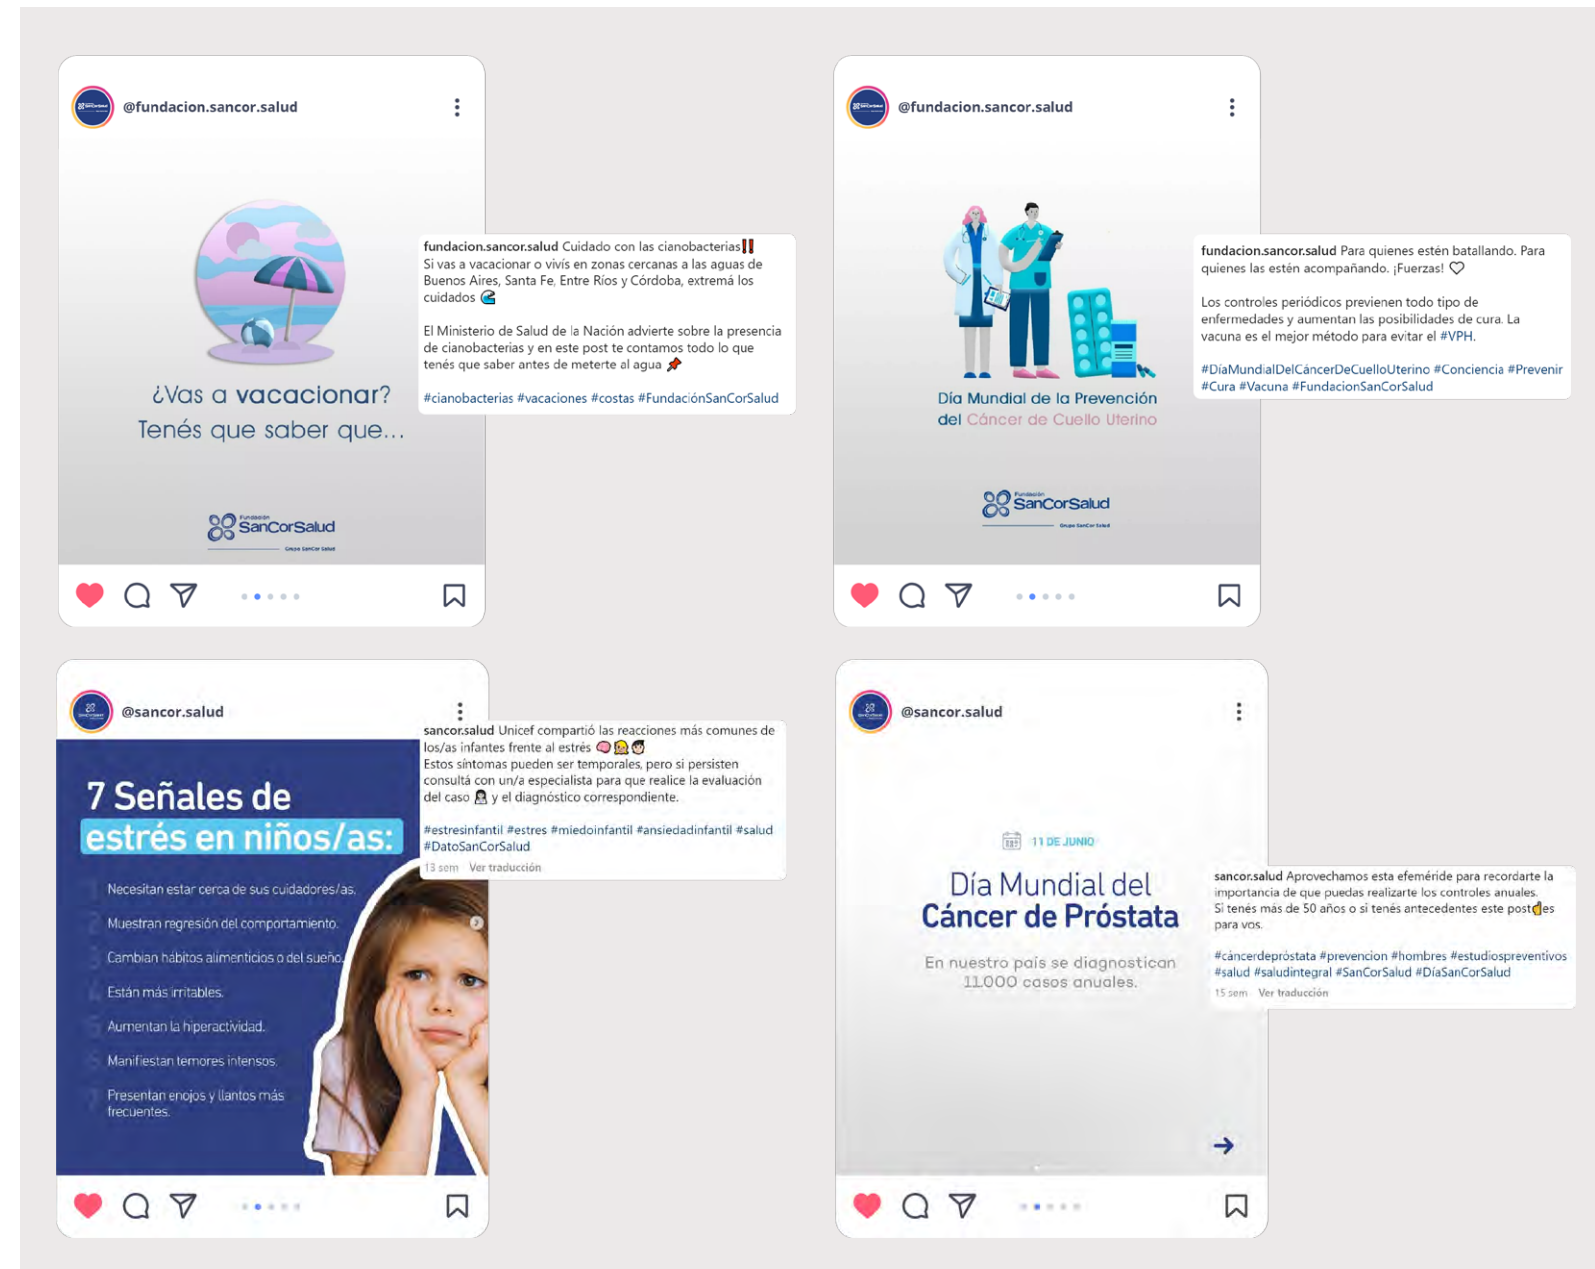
@fundacion.sancor.salud

¿Vas a vacacionar? Tenés que saber que...

Fundación SanCorSalud Grupo Sancor Salud

fundacion.sancor.salud Cuidado con las cianobacterias‼️ Si vas a vacacionar o vivís en zonas cercanas a las aguas de Buenos Aires, Santa Fe, Entre Ríos y Córdoba, extremá los cuidados 🌊

El Ministerio de Salud de la Nación advierte sobre la presencia de cianobacterias y en este post te contamos todo lo que tenés que saber antes de meterte al agua 📌

#cianobacterias #vacaciones #costas #FundaciónSanCorSalud

@fundacion.sancor.salud

Día Mundial de la Prevención del Cáncer de Cuello Uterino

Fundación SanCorSalud Grupo Sancor Salud

fundacion.sancor.salud Para quienes estén batallando. Para quienes las estén acompañando. ¡Fuerzas! 🤍

Los controles periódicos previenen todo tipo de enfermedades y aumentan las posibilidades de cura. La vacuna es el mejor método para evitar el #VPH.

#DíaMundialDelCáncerDeCuelloUterino #Conciencia #Prevenir #Cura #Vacuna #FundacionSanCorSalud

@sancor.salud

7 Señales de estrés en niños/as:

Necesitan estar cerca de sus cuidadores/as.

Muestran regresión del comportamiento.

Cambian hábitos alimenticios o del sueño.

Están más irritables.

Aumentan la hiperactividad.

Manifiestan temores intensos.

Presentan enojos y llantos más frecuentes.

sancor.salud Unicef compartió las reacciones más comunes de los/as infantes frente al estrés 🧠😱😨
Estos síntomas pueden ser temporales, pero si persisten consultá con un/a especialista para que realice la evaluación del caso 👩‍⚕️ y el diagnóstico correspondiente.

#estresinfantil #estres #miedoinfantil #ansiedadinfantil #salud #DatoSanCorSalud

13 sem Ver traducción

@sancor.salud

11 DE JUNIO

Día Mundial del Cáncer de Próstata

En nuestro país se diagnostican 11.000 casos anuales.

sancor.salud Aprovechamos esta efeméride para recordarte la importancia de que puedas realizarte los controles anuales. Si tenés más de 50 años o si tenés antecedentes este post👆es para vos.

#cáncerdepróstata #prevencion #hombres #estudiospreventivos #salud #saludintegral #SanCorSalud #DíaSanCorSalud

15 sem Ver traducción